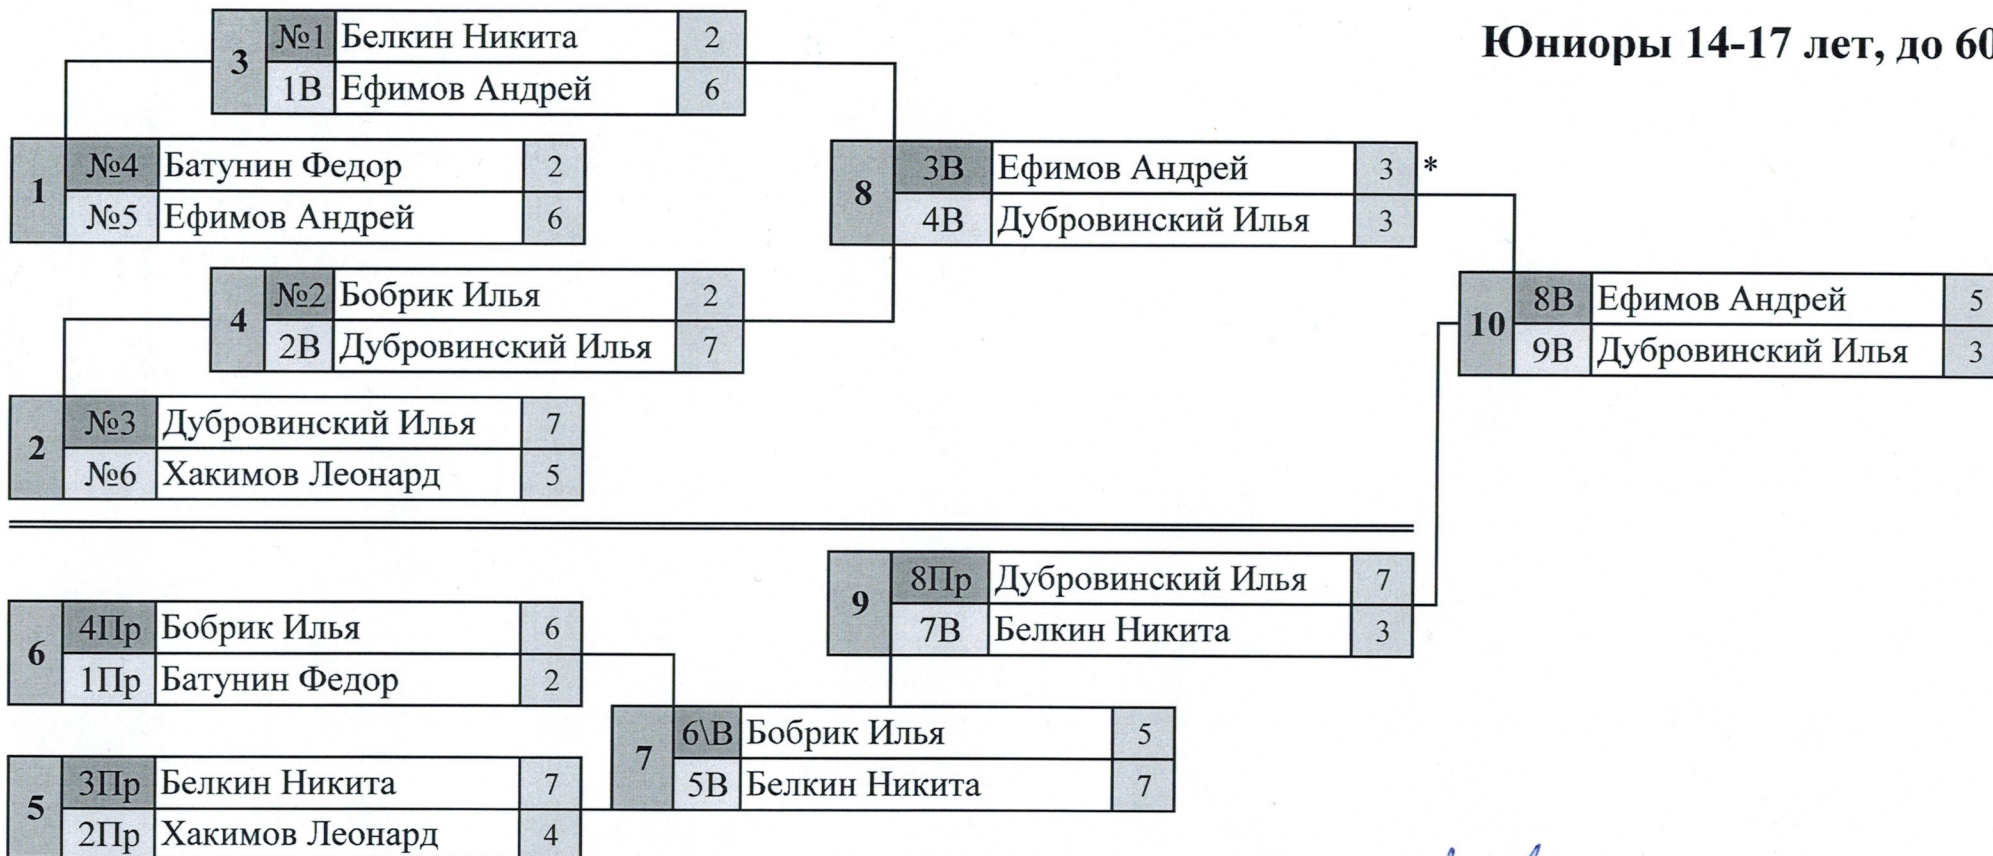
Юниоры 14-17 лет, до 60

| 3 | №1 | Белкин Никита | 2 |
|---|---|---|---|
| | 1В | Ефимов Андрей | 6 |

| 1 | №4 | Батунин Федор | 2 |
|---|---|---|---|
| | №5 | Ефимов Андрей | 6 |

| 8 | 3В | Ефимов Андрей | 3 |
|---|---|---|---|
| | 4В | Дубровинский Илья | 3 |

*

| 4 | №2 | Бобрик Илья | 2 |
|---|---|---|---|
| | 2В | Дубровинский Илья | 7 |

| 10 | 8В | Ефимов Андрей | 5 |
|---|---|---|---|
| | 9В | Дубровинский Илья | 3 |

| 2 | №3 | Дубровинский Илья | 7 |
|---|---|---|---|
| | №6 | Хакимов Леонард | 5 |

| 9 | 8Пр | Дубровинский Илья | 7 |
|---|---|---|---|
| | 7В | Белкин Никита | 3 |

| 6 | 4Пр | Бобрик Илья | 6 |
|---|---|---|---|
| | 1Пр | Батунин Федор | 2 |

| 7 | 6\В | Бобрик Илья | 5 |
|---|---|---|---|
| | 5В | Белкин Никита | 7 |

| 5 | 3Пр | Белкин Никита | 7 |
|---|---|---|---|
| | 2Пр | Хакимов Леонард | 4 |